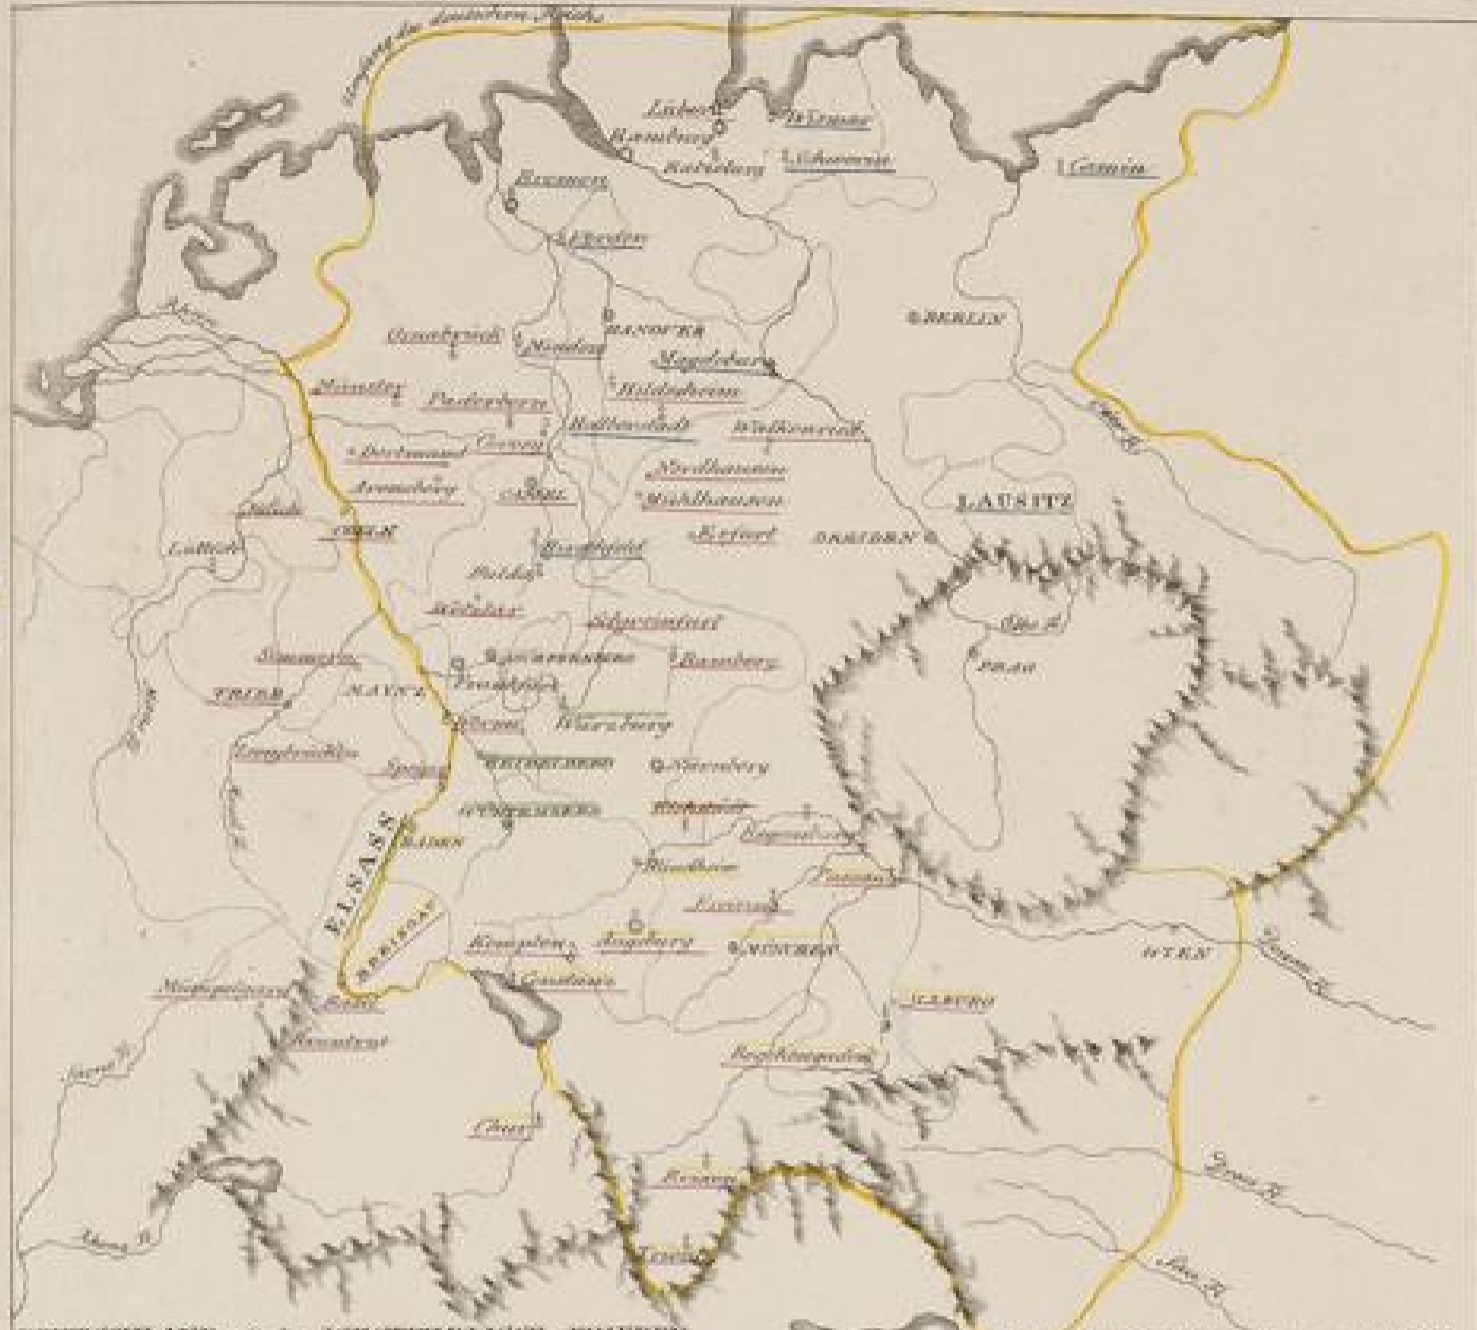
Gränze des deutschen Reichs
Lübeck
Wismar
Hamburg
Ratzeburg
Schwerin
Camin
Bremen
Verden
HANOVER
BERLIN
Osnabrück
Minden
Magdeburg
Hildesheim
Münster
Paderborn
Halberstadt
Walkenried
Dortmund
Corvey
Nordhausen
Arensberg
Mühlhausen
LAUSITZ
Jülich
Köln
Erfurt
DRESDEN
Lüttich
Hersfeld
Fulda
Eger
Wetzlar
Schweinfurt
PRAG
Simmern
Bamberg
TRIER
MAYNZ
Frankfurt
Worms
Würzburg
Zweybrücken
Speyer
Nürnberg
Eichstädt
BADEN
Regensburg
ELSASS
Blindheim
Passau
Freising
BREISGAU
Kempten
Augsburg
MÜNCHEN
WIEN
Constanz
Mümpelgard
Basel
SALZBURG
Neuenburg
Berchtesgaden
Chur
Brixen
Trient
Rhein
Oder
Donau
Drau
Save